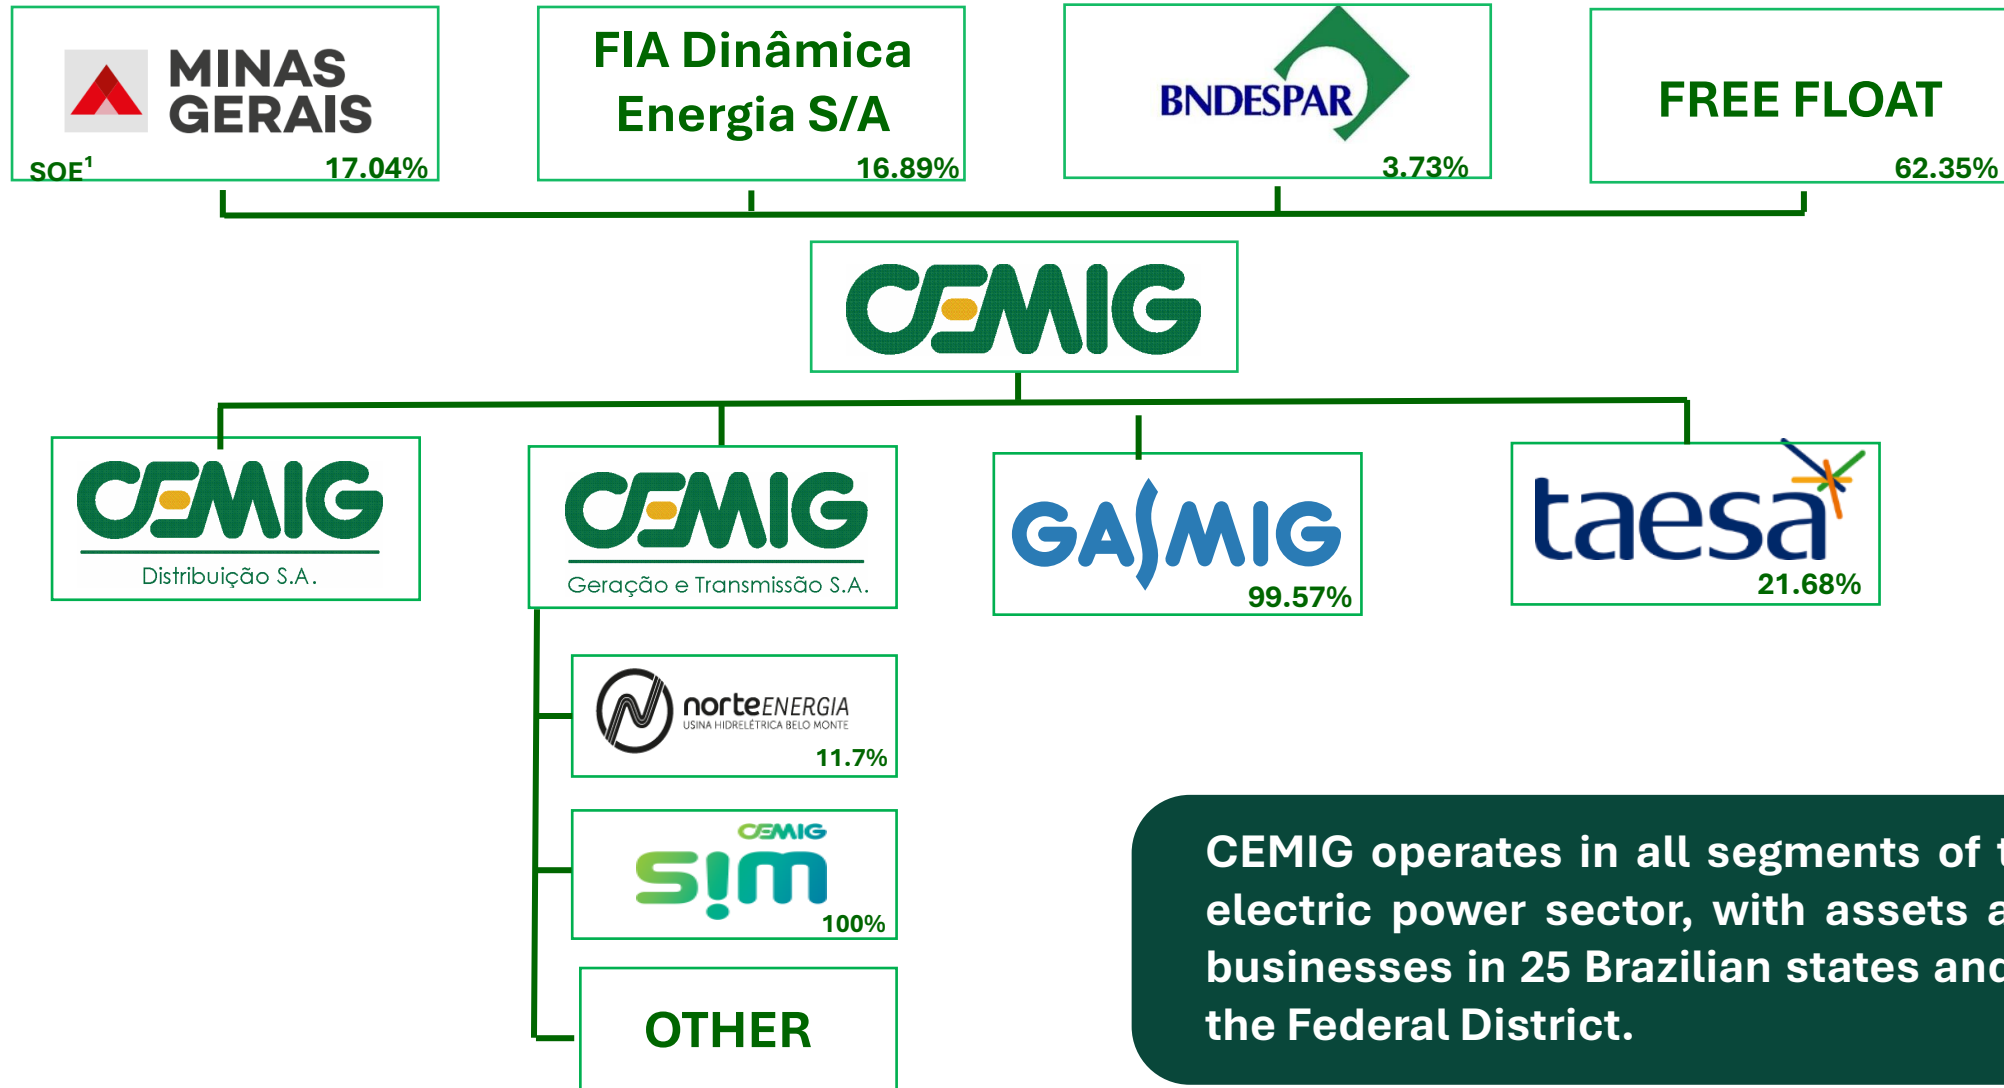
MINAS GERAIS
SOE$^1$ 17.04%

FIA Dinâmica Energia S/A
16.89%

BNDESPAR
3.73%

FREE FLOAT
62.35%

CEMIG

CEMIG
Distribuição S.A.

CEMIG
Geração e Transmissão S.A.

GASMIG
99.57%

taesa
21.68%

norteENERGIA
USINA HIDRELÉTRICA BELO MONTE
11.7%

CEMIG
sim
100%

OTHER

CEMIG operates in all segments of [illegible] electric power sector, with assets a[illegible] businesses in 25 Brazilian states an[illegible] the Federal District.